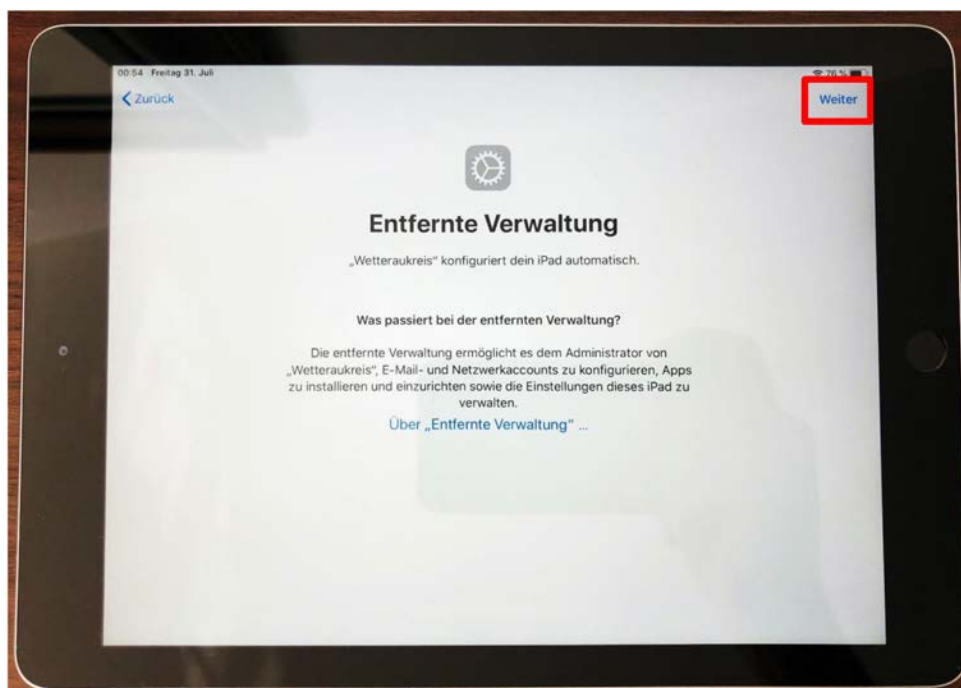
00:54 Freitag 31. Juli

76 %

Zurück

Weiter

Entfernte Verwaltung

„Wetteraukreis" konfiguriert dein iPad automatisch.

Was passiert bei der entfernten Verwaltung?

Die entfernte Verwaltung ermöglicht es dem Administrator von „Wetteraukreis", E-Mail- und Netzwerkaccounts zu konfigurieren, Apps zu installieren und einzurichten sowie die Einstellungen dieses iPad zu verwalten.

Über „Entfernte Verwaltung" ...